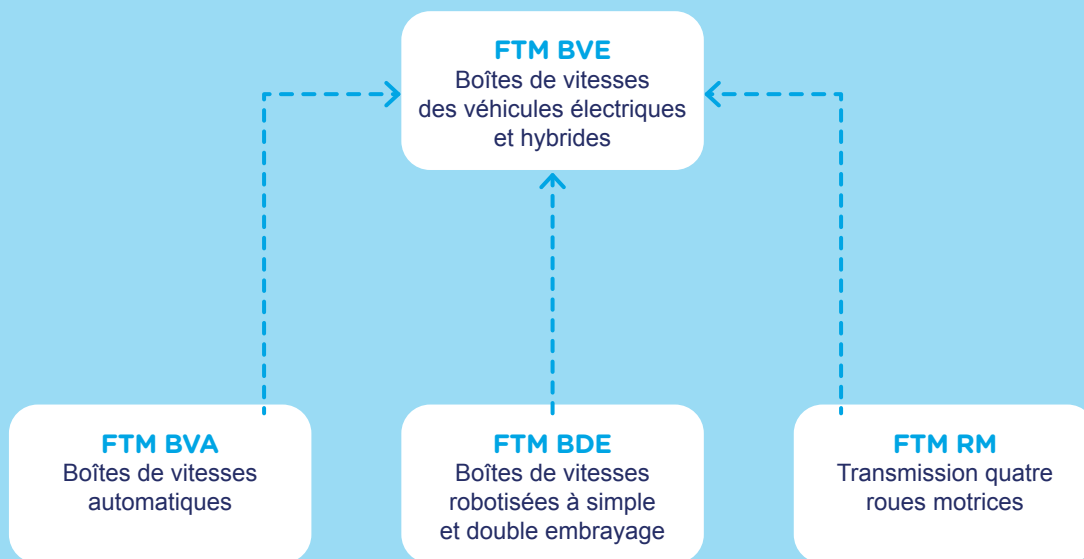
FTM BVE
Boîtes de vitesses des véhicules électriques et hybrides

FTM BVA
Boîtes de vitesses automatiques

FTM BDE
Boîtes de vitesses robotisées à simple et double embrayage

FTM RM
Transmission quatre roues motrices